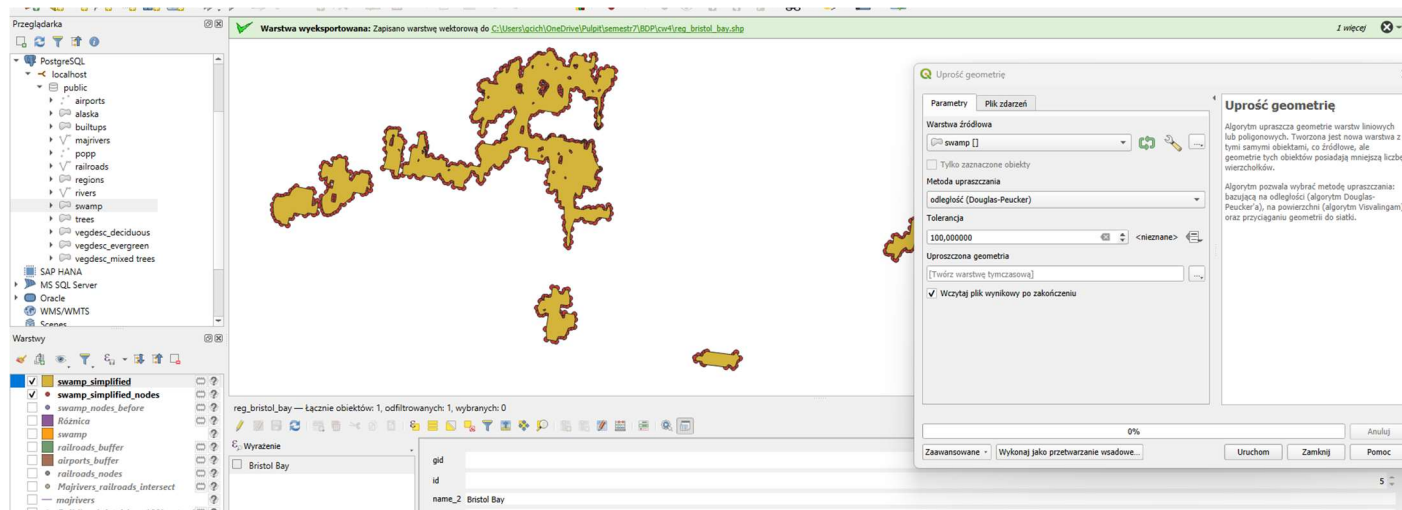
Przeglądarka

PostgreSQL
localhost
public
airports
alaska
builtups
majrivers
popp
railroads
regions
rivers
swamp
trees
vegdesc_deciduous
vegdesc_evergreen
vegdesc_mixed trees
SAP HANA
MS SQL Server
Oracle
WMS/WMTS
Scenes

Warstwy

swamp_simplified
swamp_simplified_nodes
swamp_nodes_before
Różnica
swamp
railroads_buffer
airports_buffer
railroads_nodes
Majrivers_railroads_intersect
majrivers

Warstwa wyeksportowana: Zapisano warstwę wektorową do C:\Users\gcich\OneDrive\Pulpit\semestr7\BDP\cw4\reg_bristol_bay.shp

1 więcej

reg_bristol_bay — Łącznie obiektów: 1, odfiltrowanych: 1, wybranych: 0

Wyrażenie
Bristol Bay

gid
id
name_2 Bristol Bay

Uprość geometrię

Parametry | Plik zdarzeń

Warstwa źródłowa
swamp []
Tylko zaznaczone obiekty
Metoda upraszczania
odległość (Douglas-Peucker)
Tolerancja
100,000000 <nieznane>
Uproszczona geometria
[Twórz warstwę tymczasową]
Wczytaj plik wynikowy po zakończeniu

Uprość geometrię

Algorytm upraszcza geometrie warstw liniowych lub poligonowych. Tworzona jest nowa warstwa z tymi samymi obiektami, co źródłowe, ale geometrie tych obiektów posiadają mniejszą liczbę wierzchołków.

Algorytm pozwala wybrać metodę upraszczania: bazującą na odległości (algorytm Douglas-Peucker'a), na powierzchni (algorytm Visvalingam) oraz przyciąganiu geometrii do siatki.

0%
Anuluj

Zaawansowane | Wykonaj jako przetwarzanie wsadowe... | Uruchom | Zamknij | Pomoc

5